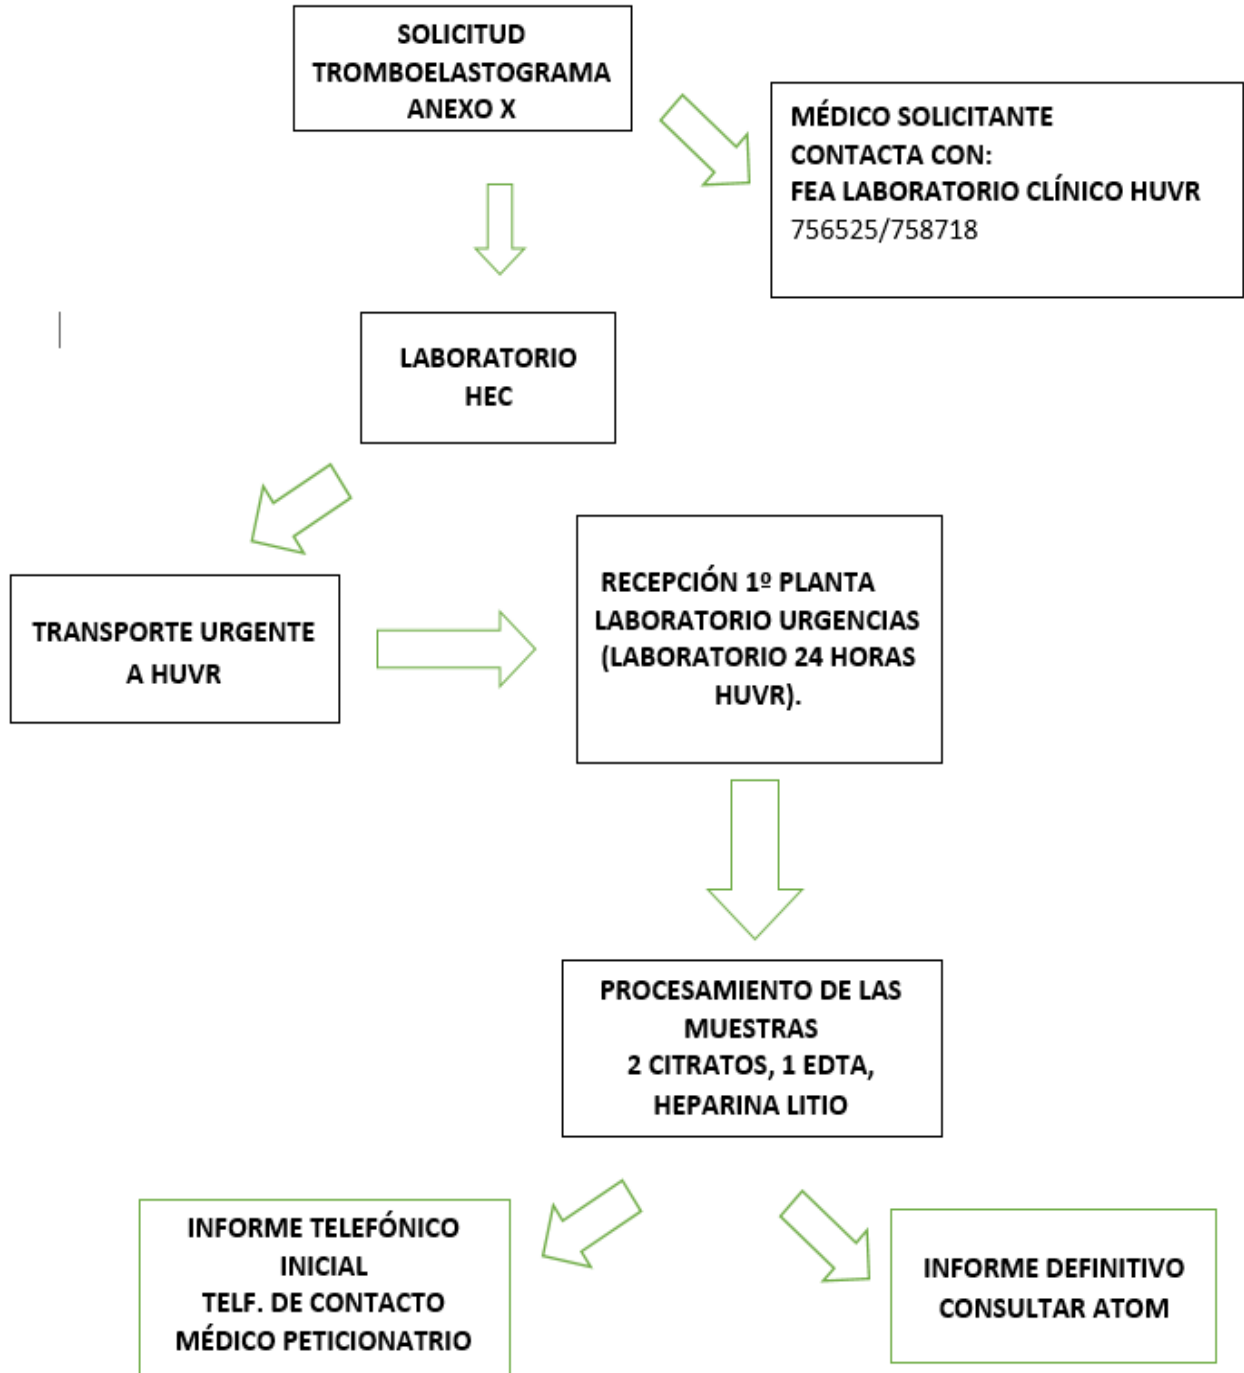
SOLICITUD
TROMBOELASTOGRAMA
ANEXO X

MÉDICO SOLICITANTE
CONTACTA CON:
FEA LABORATORIO CLÍNICO HUVR
756525/758718

LABORATORIO
HEC

TRANSPORTE URGENTE
A HUVR

RECEPCIÓN 1º PLANTA
LABORATORIO URGENCIAS
(LABORATORIO 24 HORAS
HUVR).

PROCESAMIENTO DE LAS
MUESTRAS
2 CITRATOS, 1 EDTA,
HEPARINA LITIO

INFORME TELEFÓNICO
INICIAL
TELF. DE CONTACTO
MÉDICO PETICIONATRIO

INFORME DEFINITIVO
CONSULTAR ATOM